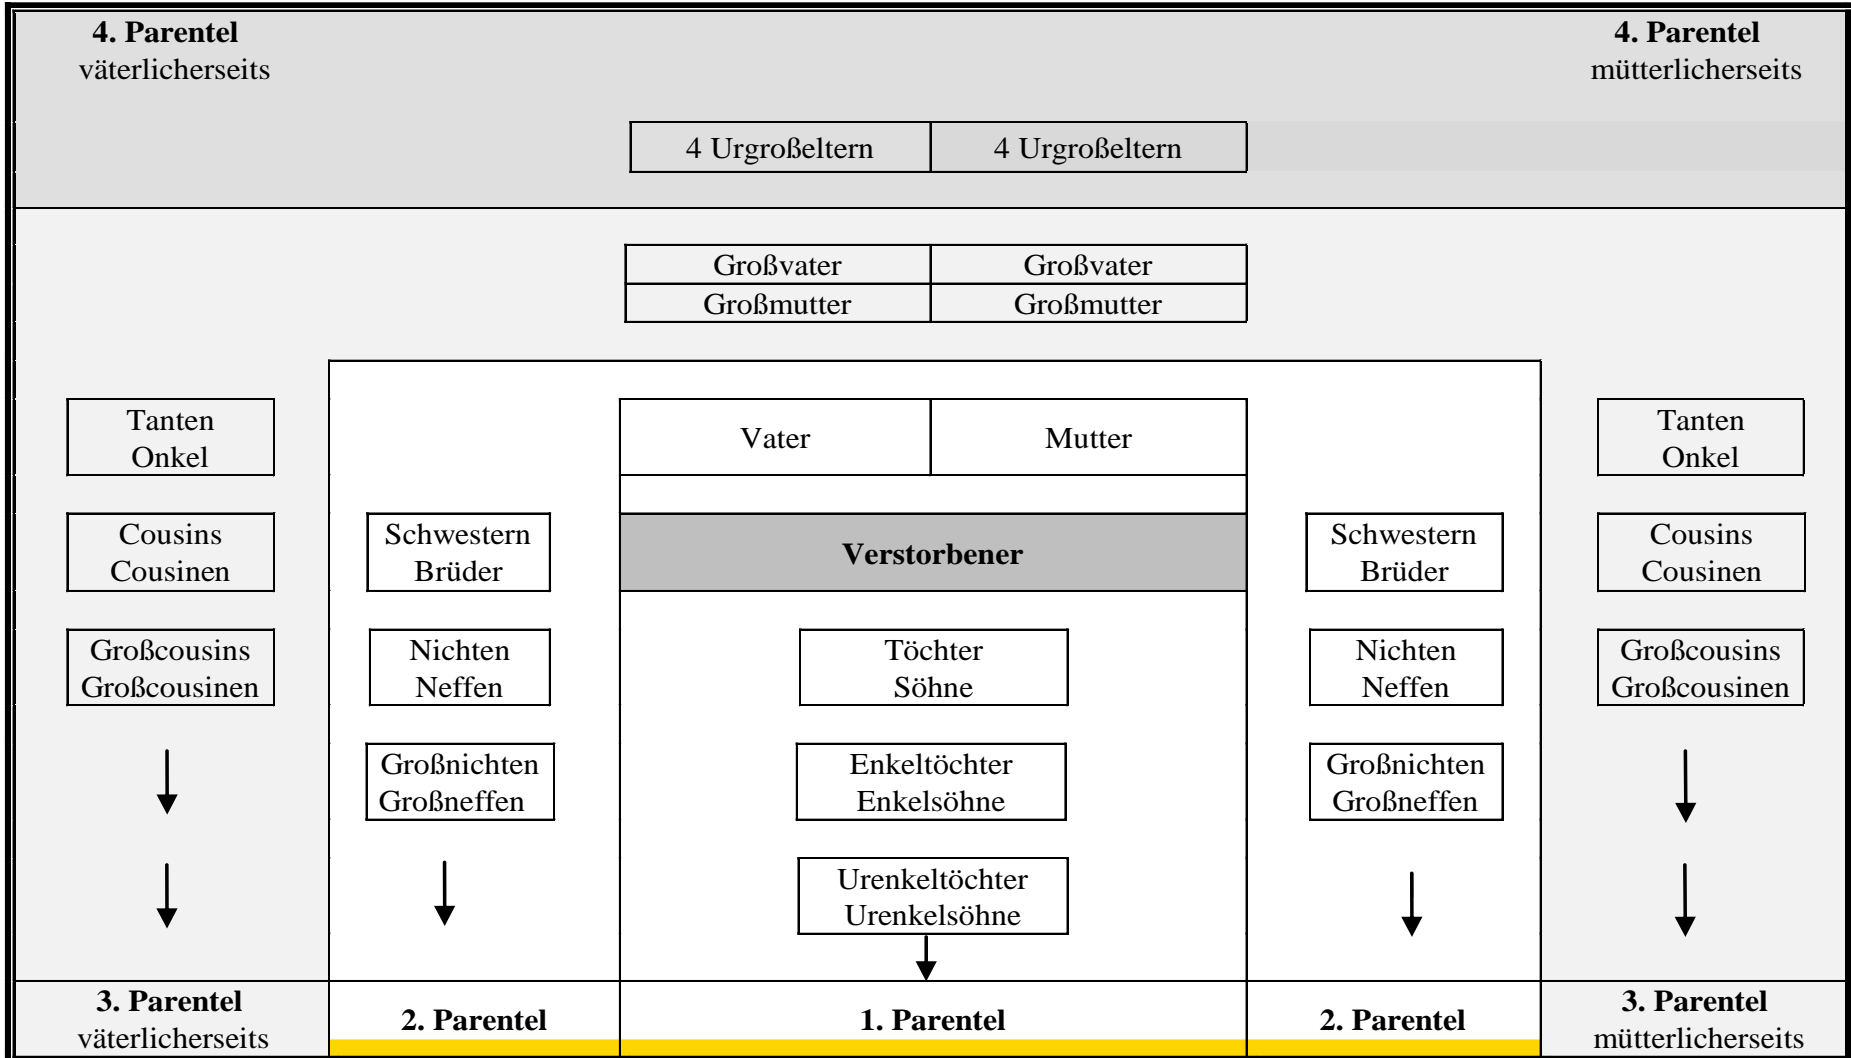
**4. Parentel** väterlicherseits

**4. Parentel** mütterlicherseits

4 Urgroßeltern | 4 Urgroßeltern

Großvater | Großvater
Großmutter | Großmutter

Tanten Onkel

Vater | Mutter

Tanten Onkel

Cousins Cousinen

Schwestern Brüder

**Verstorbener**

Schwestern Brüder

Cousins Cousinen

Großcousins Großcousinen

Nichten Neffen

Töchter Söhne

Nichten Neffen

Großcousins Großcousinen

Großnichten Großneffen

Enkeltöchter Enkelsöhne

Großnichten Großneffen

Urenkeltöchter Urenkelsöhne

**3. Parentel** väterlicherseits

**2. Parentel**

**1. Parentel**

**2. Parentel**

**3. Parentel** mütterlicherseits